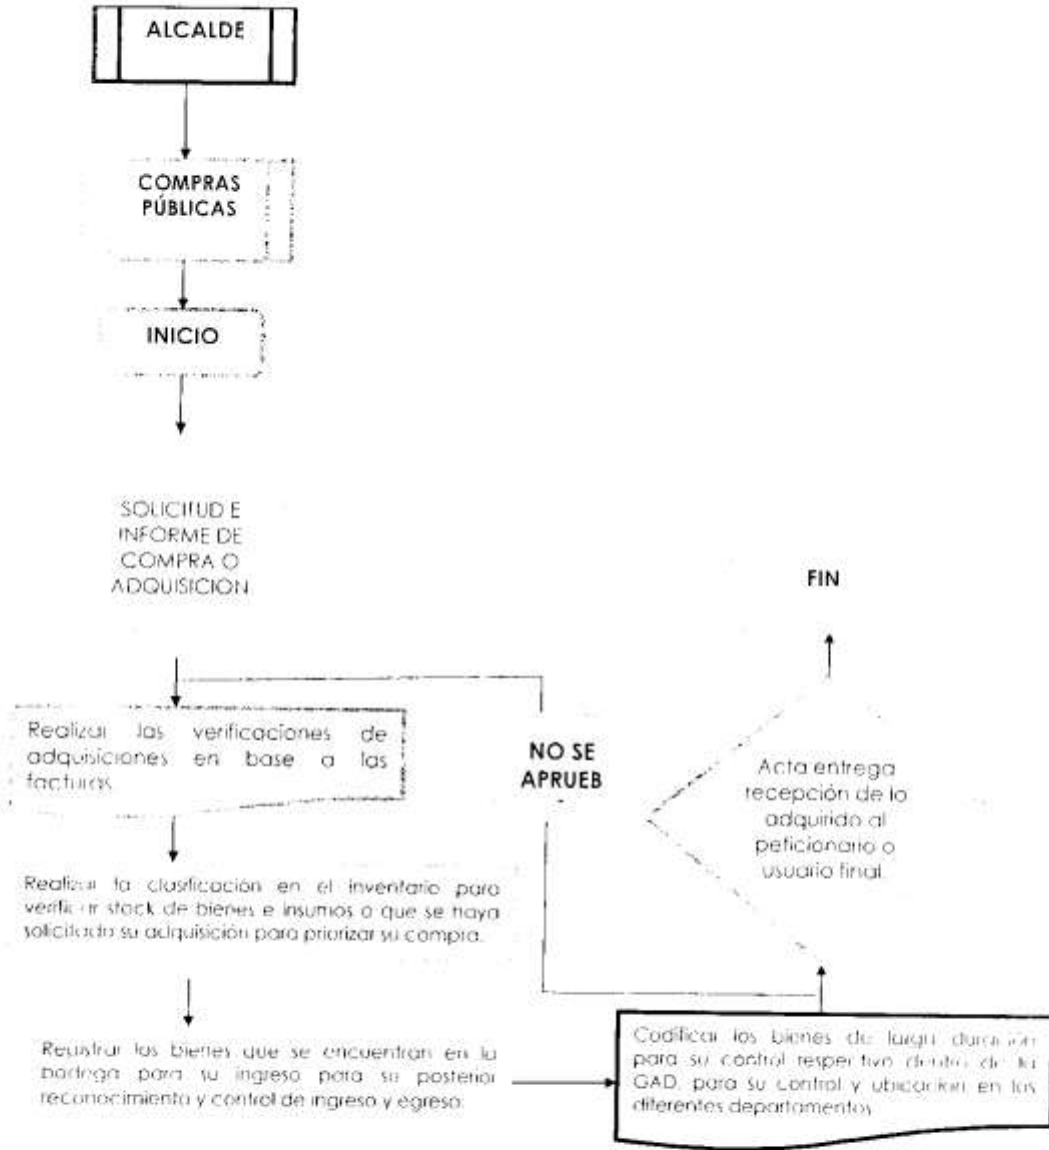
ALCALDE

COMPRAS PÚBLICAS

INICIO

SOLICITUD E INFORME DE COMPRA O ADQUISICION

FIN

Realizar las verificaciones de adquisiciones en base a las facturas

NO SE APRUEB

Acta entrega recepción de lo adquirido al peticionario o usuario final.

Realizar la clasificación en el inventario para verificar stock de bienes e insumos o que se haya solicitado su adquisición para priorizar su compra.

Registrar los bienes que se encuentran en la bodega para su ingreso para su posterior reconocimiento y control de ingreso y egreso.

Codificar los bienes de largo duración para su control respectivo dentro de la GAD, para su control y ubicacion en los diferentes departamentos